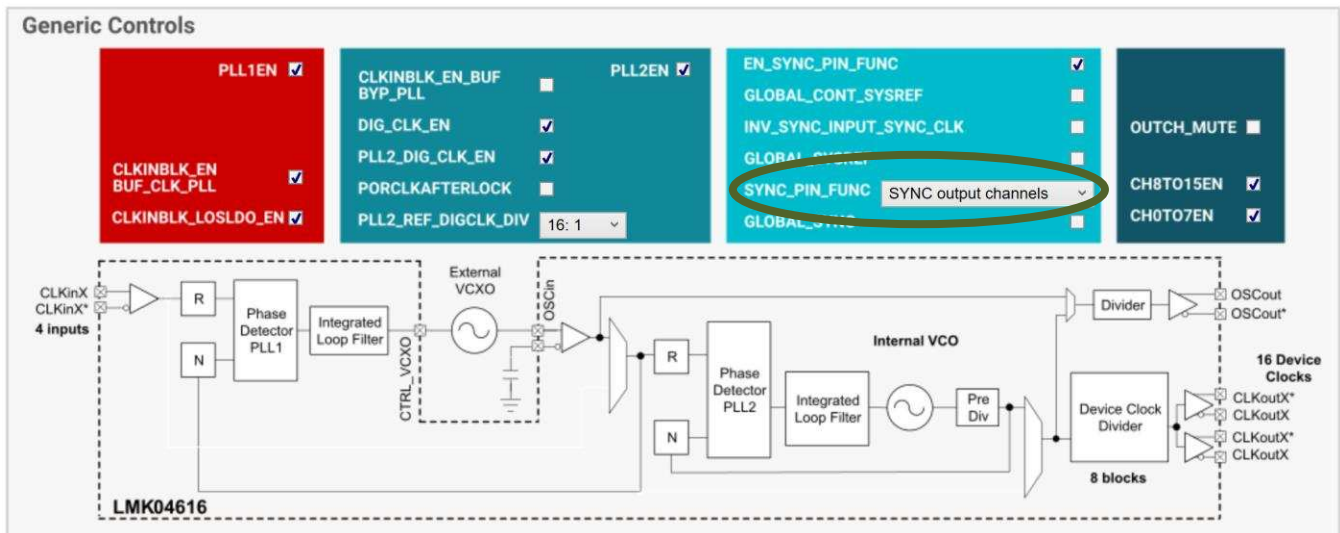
Generic Controls

PLL1EN ☑

CLKINBLK_EN BUF_CLK_PLL ☑

CLKINBLK_LOSLDO_EN ☑

CLKINBLK_EN_BUF BYP_PLL ☐

PLL2EN ☑

DIG_CLK_EN ☑

PLL2_DIG_CLK_EN ☑

PORCLKAFTERLOCK ☐

PLL2_REF_DIGCLK_DIV 16: 1

EN_SYNC_PIN_FUNC ☑

GLOBAL_CONT_SYSREF ☐

INV_SYNC_INPUT_SYNC_CLK ☐

GLOBAL_SYSREF ☐

SYNC_PIN_FUNC SYNC output channels

GLOBAL_SYNC ☐

OUTCH_MUTE ☐

CH8TO15EN ☑

CH0TO7EN ☑

CLKinX
CLKinX*
4 inputs

R

N

Phase Detector PLL1

Integrated Loop Filter

CTRL_VCXO

External VCXO

OSCin

R

N

Phase Detector PLL2

Integrated Loop Filter

Internal VCO

Pre Div

Divider

OSCout
OSCout*

16 Device Clocks

Device Clock Divider

8 blocks

CLKoutX*
CLKoutX
CLKoutX*
CLKoutX

LMK04616